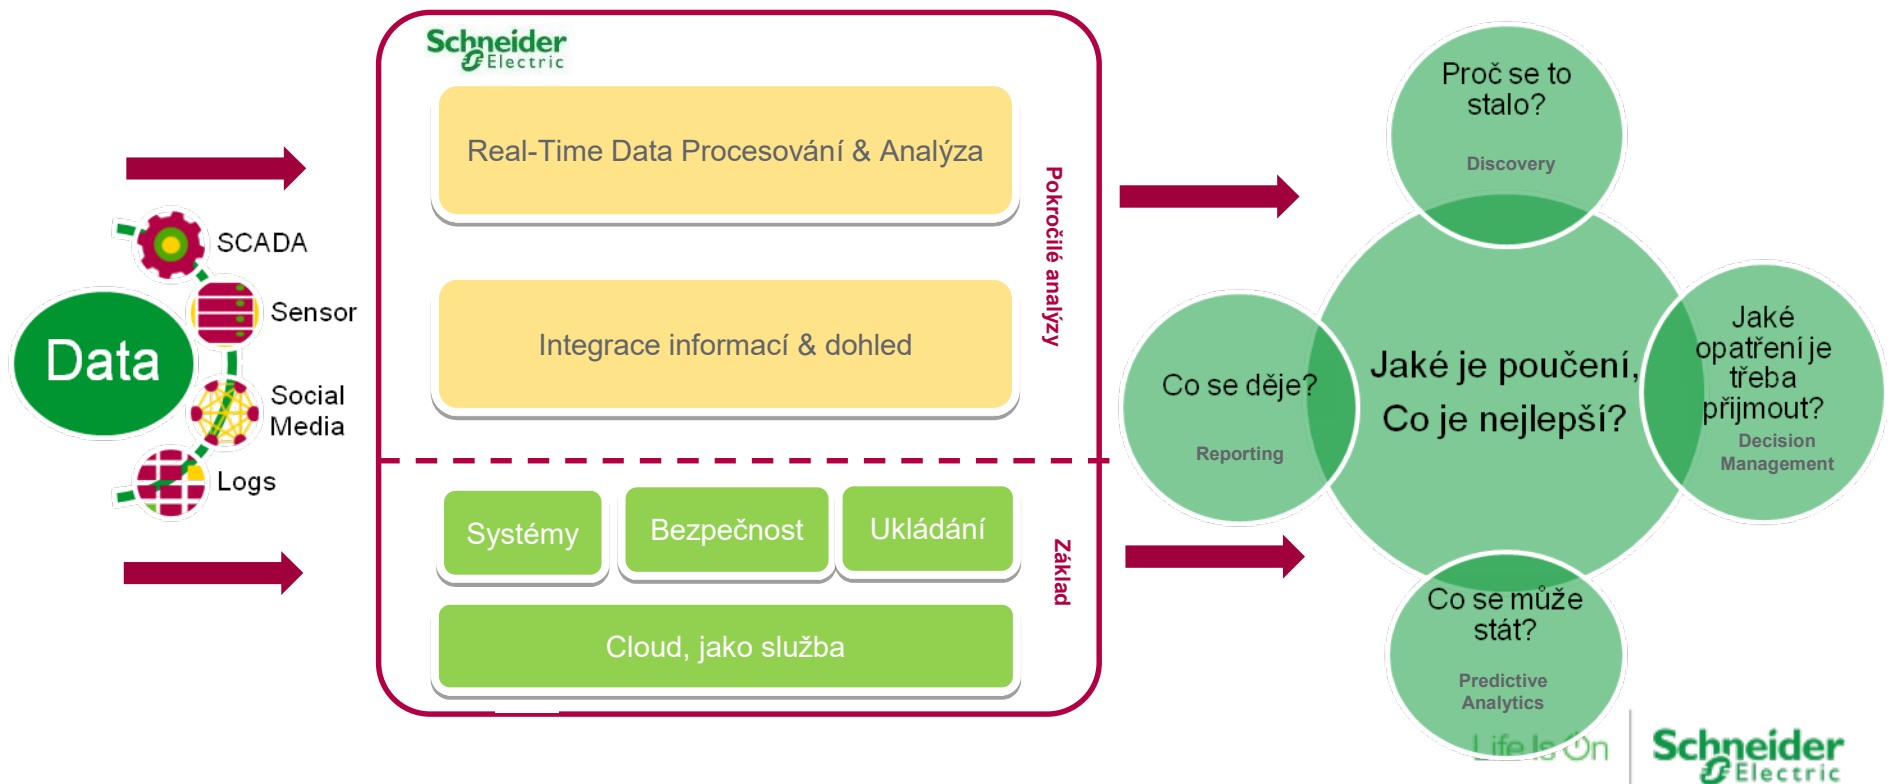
SCADA
Sensor
Data
Social Media
Logs

Schneider Electric

Real-Time Data Procesování & Analýza

Integrace informací & dohled

Pokročilé analýzy

Systémy
Bezpečnost
Ukládání

Cloud, jako služba

Základ

Proč se to stalo?
Discovery

Co se děje?
Reporting

Jaké je poučení, Co je nejlepší?

Jaké opatření je třeba přijmout?
Decision Management

Co se může stát?
Predictive Analytics

Life Is On
Schneider Electric